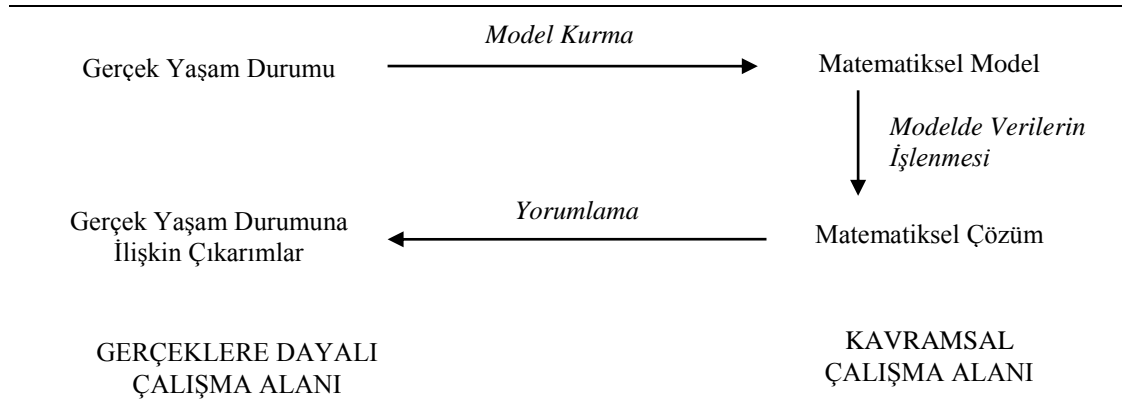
Model Kurma

Gerçek Yaşam Durumu

Matematiksel Model

Modelde Verilerin İşlenmesi

Yorumlama

Gerçek Yaşam Durumuna İlişkin Çıkarımlar

Matematiksel Çözüm

GERÇEKLERE DAYALI ÇALIŞMA ALANI

KAVRAMSAL ÇALIŞMA ALANI